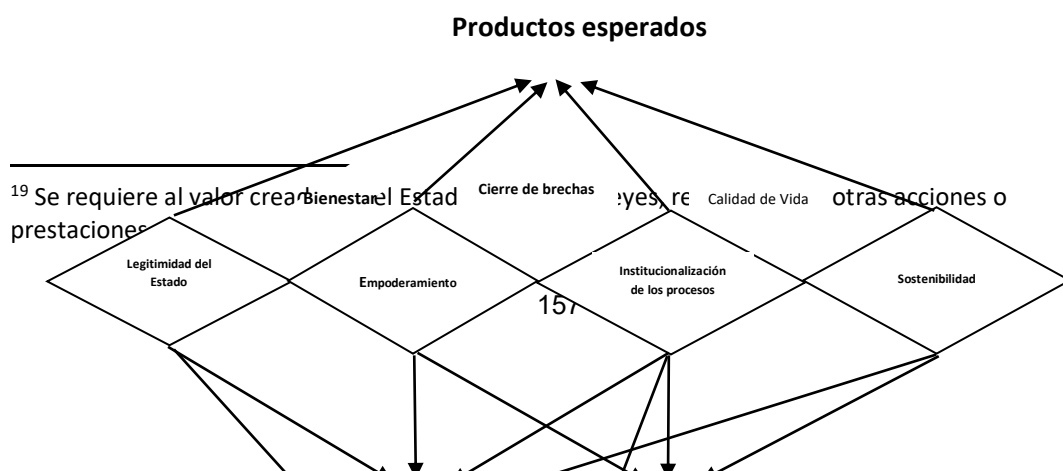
Productos esperados

$^{19}$ Se requiere al valor cread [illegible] el Estad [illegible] leyes, re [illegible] otras acciones o prestaciones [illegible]

Bienestar

Cierre de brechas

Calidad de Vida

Legitimidad del Estado

Empoderamiento

Institucionalización de los procesos

Sostenibilidad

157